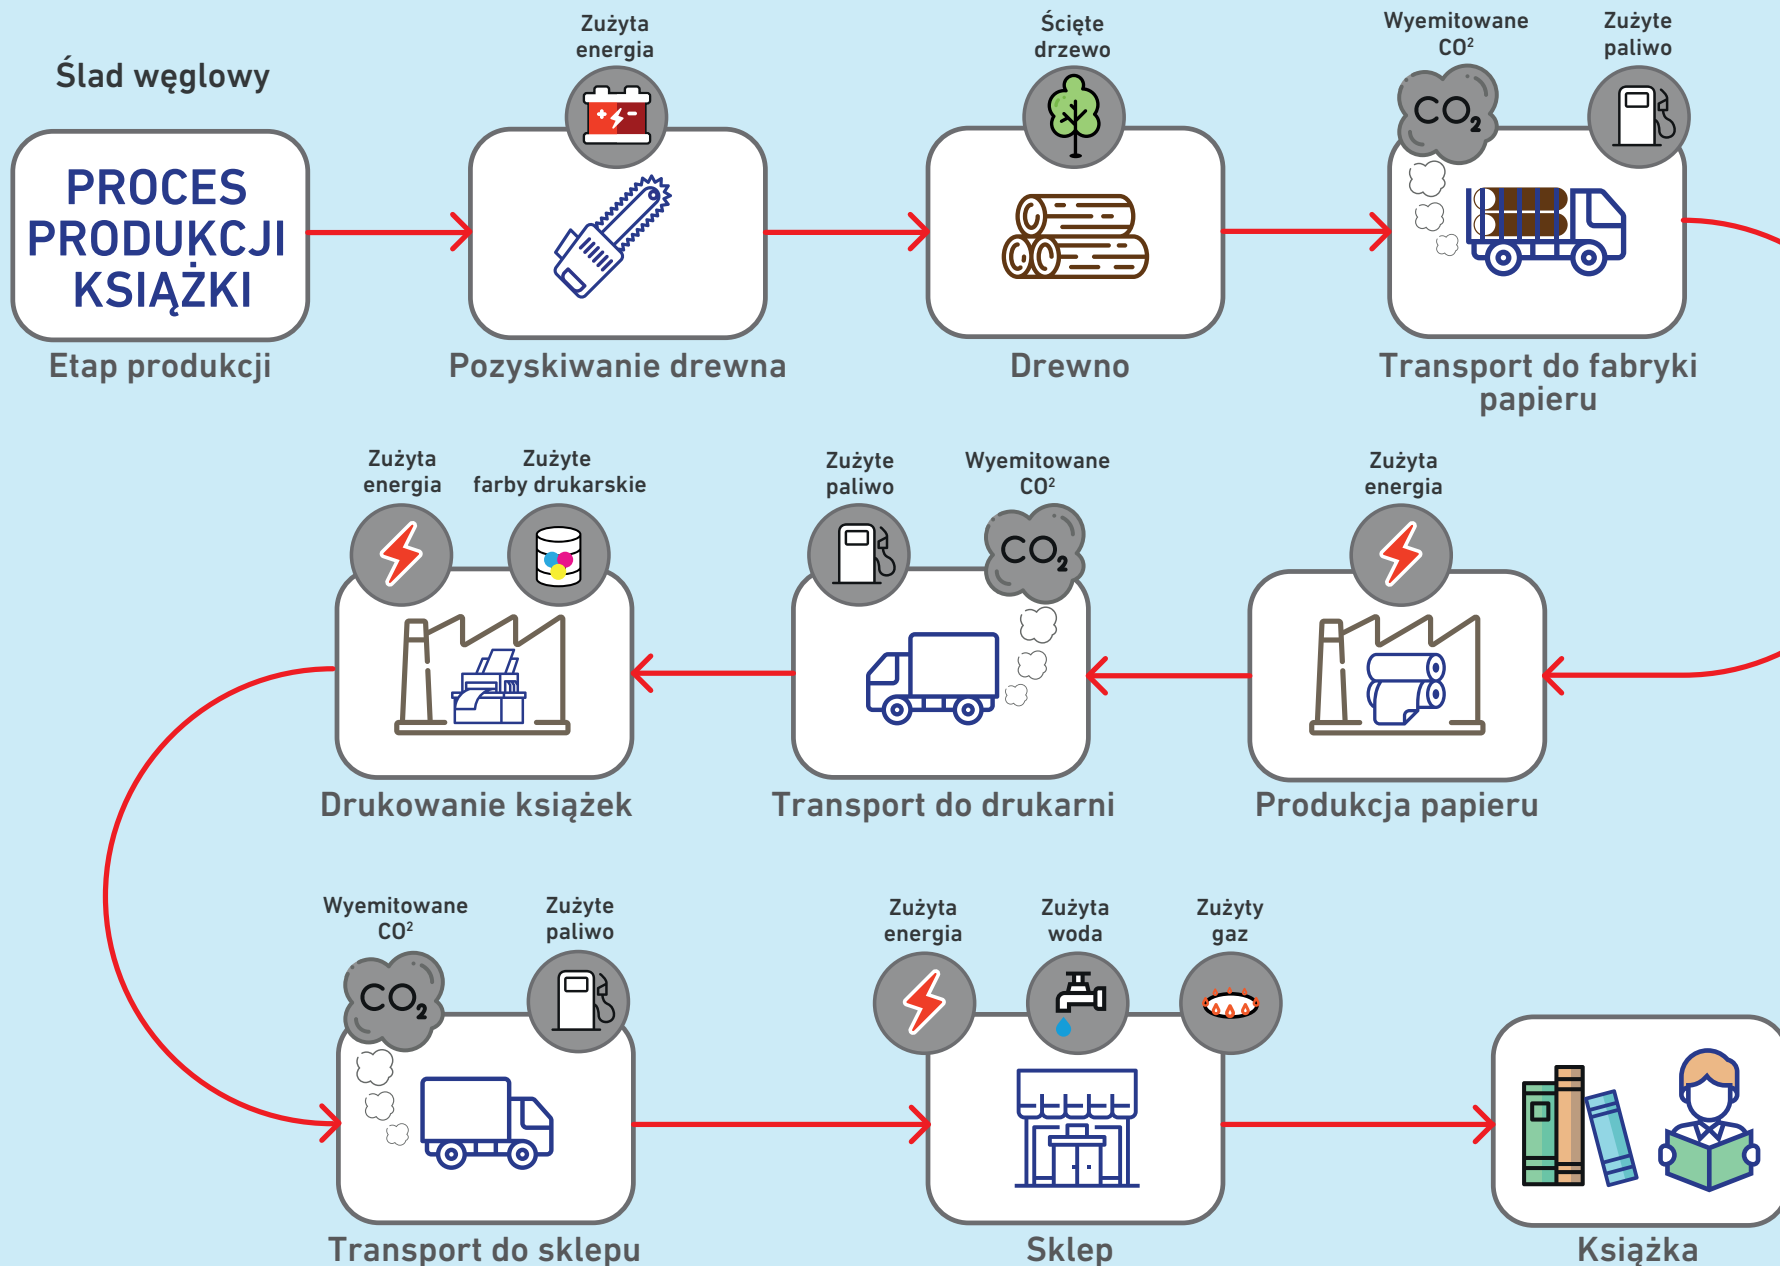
Ślad węglowy

PROCES PRODUKCJI KSIĄŻKI

Etap produkcji

Zużyta energia

Pozyskiwanie drewna

Ścięte drzewo

Drewno

Wyemitowane CO$^2$

Zużyte paliwo

$CO_2$

Transport do fabryki papieru

Zużyta energia

Zużyte farby drukarskie

Drukowanie książek

Zużyte paliwo

Wyemitowane CO$^2$

$CO_2$

Transport do drukarni

Zużyta energia

Produkcja papieru

Wyemitowane CO$^2$

Zużyte paliwo

$CO_2$

Transport do sklepu

Zużyta energia

Zużyta woda

Zużyty gaz

Sklep

Książka